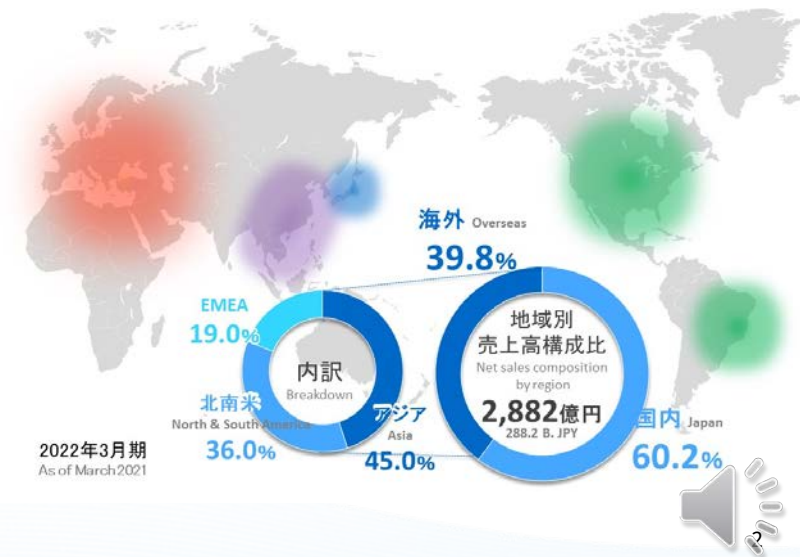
海外 Overseas
39.8%

EMEA
19.0%

内訳
Breakdown

北南米
North & South America
36.0%

アジア
Asia
45.0%

地域別
売上高構成比
Net sales composition by region
2,882億円
288.2 B. JPY

国内 Japan
60.2%

2022年3月期
As of March 2021

2